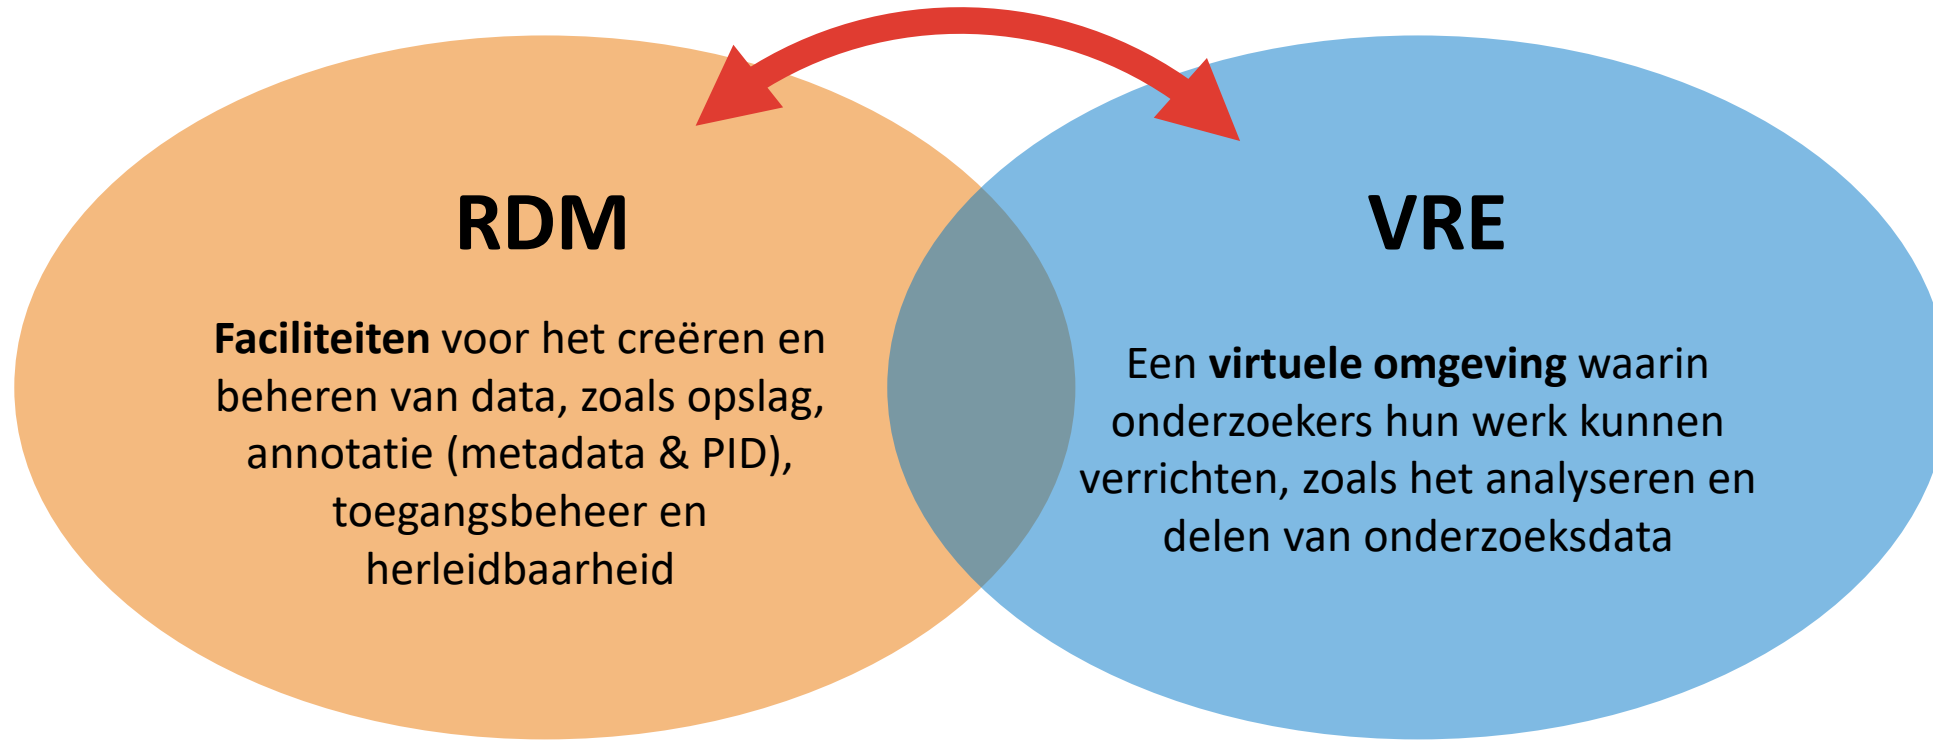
RDM

Faciliteiten voor het creëren en beheren van data, zoals opslag, annotatie (metadata & PID), toegangsbeheer en herleidbaarheid

VRE

Een virtuele omgeving waarin onderzoekers hun werk kunnen verrichten, zoals het analyseren en delen van onderzoeksdata